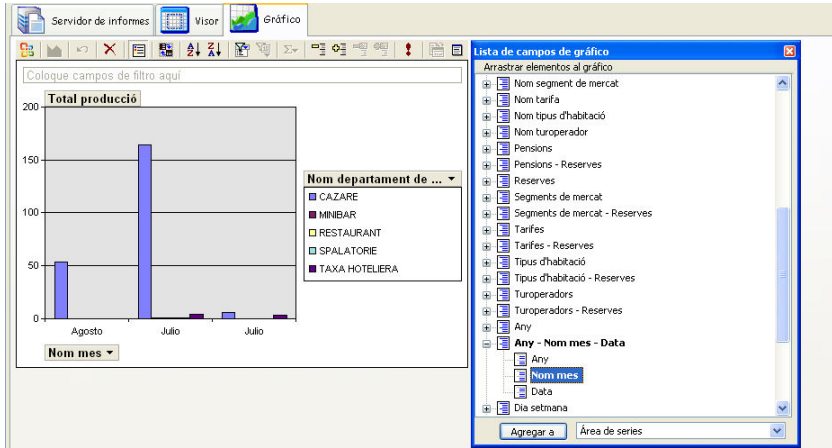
Servidor de informes | Visor | Gráfico

Coloque campos de filtro aquí

Total producció

200
150
100
50
0

Agosto | Julio | Julio

Nom mes ▾

Nom departament de ... ▾
CAZARE
MINIBAR
RESTAURANT
SPALATORIE
TAXA HOTELIERA

Lista de campos de gráfico
Arrastrar elementos al gráfico
Nom segment de mercat
Nom tarifa
Nom tipus d'habitació
Nom turoperador
Pensions
Pensions - Reserves
Reserves
Segments de mercat
Segments de mercat - Reserves
Tarifes
Tarifes - Reserves
Tipus d'habitació
Tipus d'habitació - Reserves
Turoperadors
Turoperadors - Reserves
Any
Any - Nom mes - Data
Any
Nom mes
Data
Dia setmana

Agregar a | Área de series